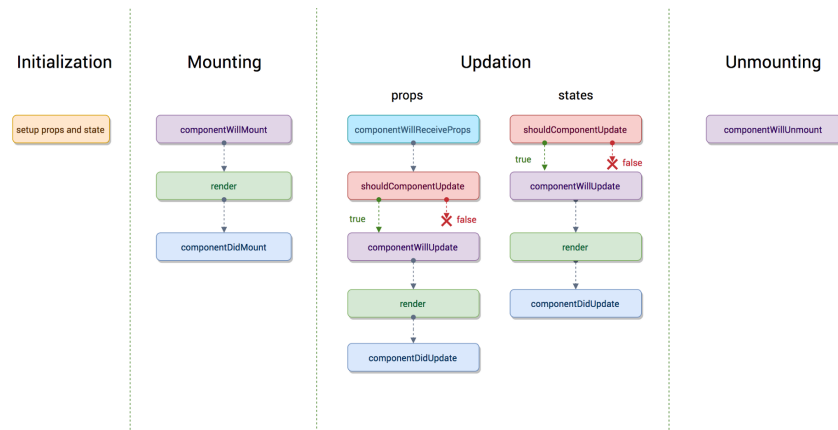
Initialization

setup props and state

Mounting

componentWillMount

render

componentDidMount

Updation

props

componentWillReceiveProps

shouldComponentUpdate

true

false

componentWillUpdate

render

componentDidUpdate

states

shouldComponentUpdate

true

false

componentWillUpdate

render

componentDidUpdate

Unmounting

componentWillUnmount